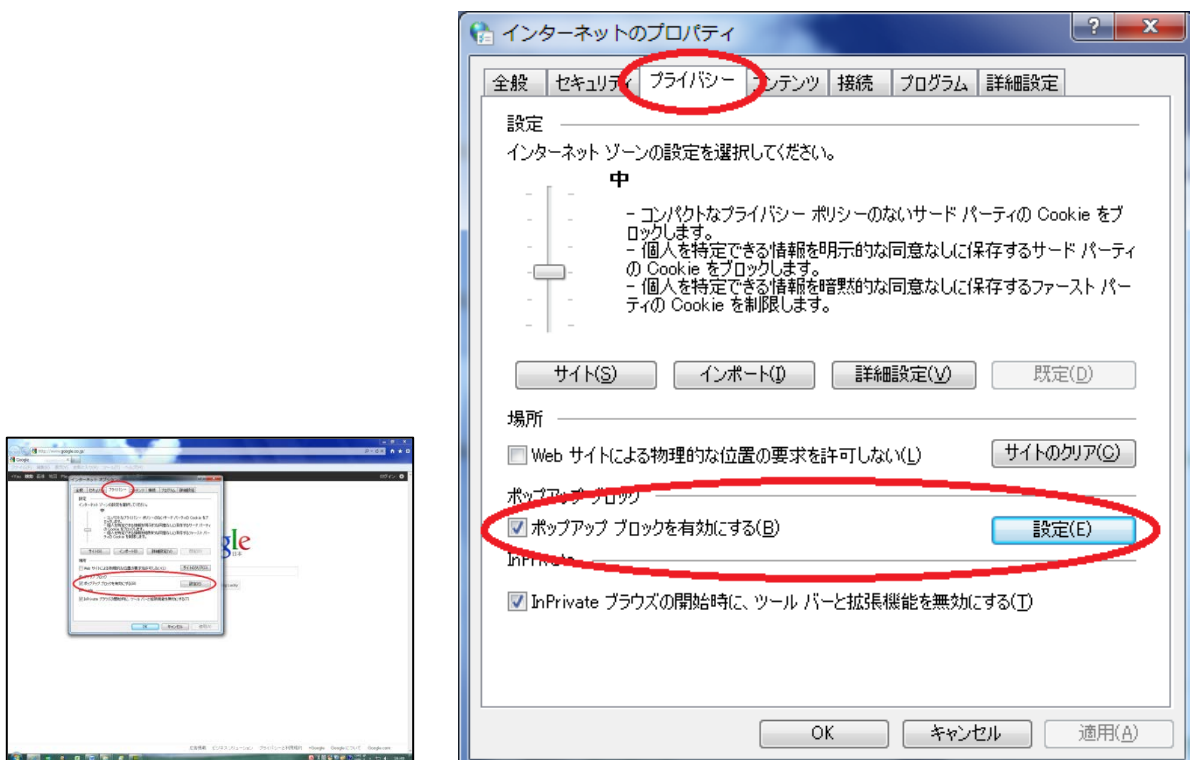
インターネットのプロパティ

?
X

全般
セキュリティ
プライバシー
コンテンツ
接続
プログラム
詳細設定

設定

インターネット ゾーンの設定を選択してください。

中

- コンパクトなプライバシー ポリシーのないサード パーティの Cookie をブロックします。
- 個人を特定できる情報を明示的な同意なしに保存するサード パーティの Cookie をブロックします。
- 個人を特定できる情報を暗黙的な同意なしに保存するファースト パーティの Cookie を制限します。

サイト(S)
インポート(I)
詳細設定(V)
既定(D)

場所

Web サイトによる物理的な位置の要求を許可しない(L)
サイトのクリア(C)

ポップアップ ブロック

ポップアップ ブロックを有効にする(B)
設定(E)

InPrivate

InPrivate ブラウズの開始時に、ツール バーと拡張機能を無効にする(T)

OK
キャンセル
適用(A)